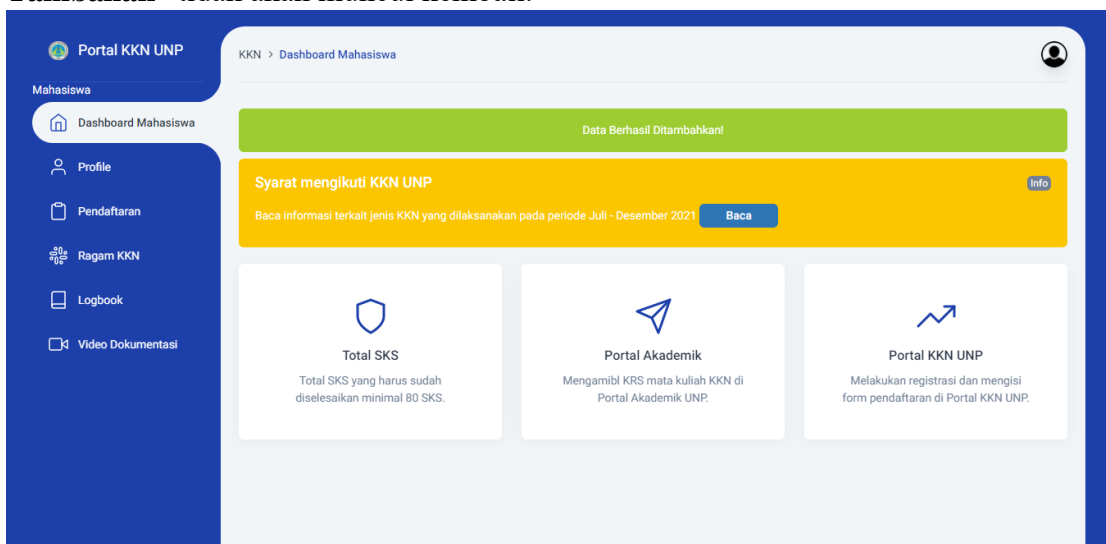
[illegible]

Portal KKN UNP

Mahasiswa

Dashboard Mahasiswa

Profile

Pendaftaran

Ragam KKN

Logbook

Video Dokumentasi

KKN > Dashboard Mahasiswa

Data Berhasil Ditambahkan!

Syarat mengikuti KKN UNP

Info

Baca informasi terkait jenis KKN yang dilaksanakan pada periode Juli - Desember 2021

Baca

Total SKS

Total SKS yang harus sudah diselesaikan minimal 80 SKS.

Portal Akademik

Mengamibl KRS mata kuliah KKN di Portal Akademik UNP.

Portal KKN UNP

Melakukan registrasi dan mengisi form pendaftaran di Portal KKN UNP.